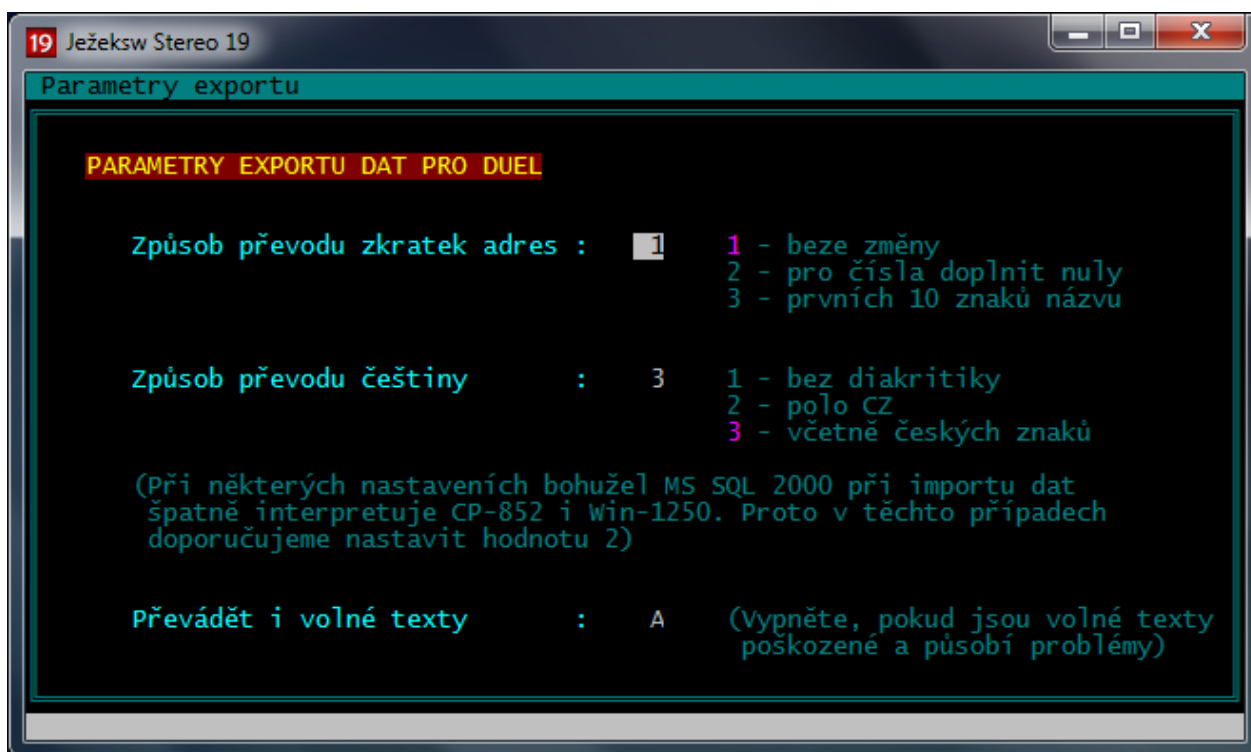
19 Ježeksw Stereo 19

Parametry exportu

PARAMETRY EXPORTU DAT PRO DUEL

Způsob převodu zkratek adres : 1

1 - beze změny
2 - pro čísla doplnit nuly
3 - prvních 10 znaků názvu

Způsob převodu češtiny : 3

1 - bez diakritiky
2 - polo CZ
3 - včetně českých znaků

(Při některých nastaveních bohužel MS SQL 2000 při importu dat špatně interpretuje CP-852 i Win-1250. Proto v těchto případech doporučujeme nastavit hodnotu 2)

Převádět i volné texty : A

(Vypněte, pokud jsou volné texty poškozené a působí problémy)